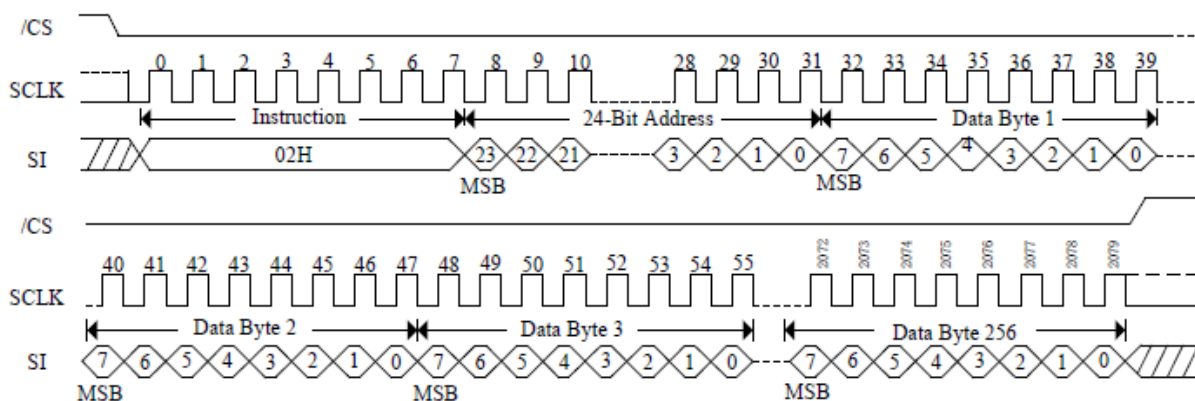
/CS

SCLK

0 1 2 3 4 5 6 7 8 9 10 28 29 30 31 32 33 34 35 36 37 38 39

Instruction

24-Bit Address

Data Byte 1

SI

02H

23 22 21 3 2 1 0 7 6 5 4 3 2 1 0

MSB

MSB

/CS

SCLK

40 41 42 43 44 45 46 47 48 49 50 51 52 53 54 55

2072 2073 2074 2075 2076 2077 2078 2079

Data Byte 2

Data Byte 3

Data Byte 256

SI

7 6 5 4 3 2 1 0 7 6 5 4 3 2 1 0 7 6 5 4 3 2 1 0

MSB

MSB

MSB